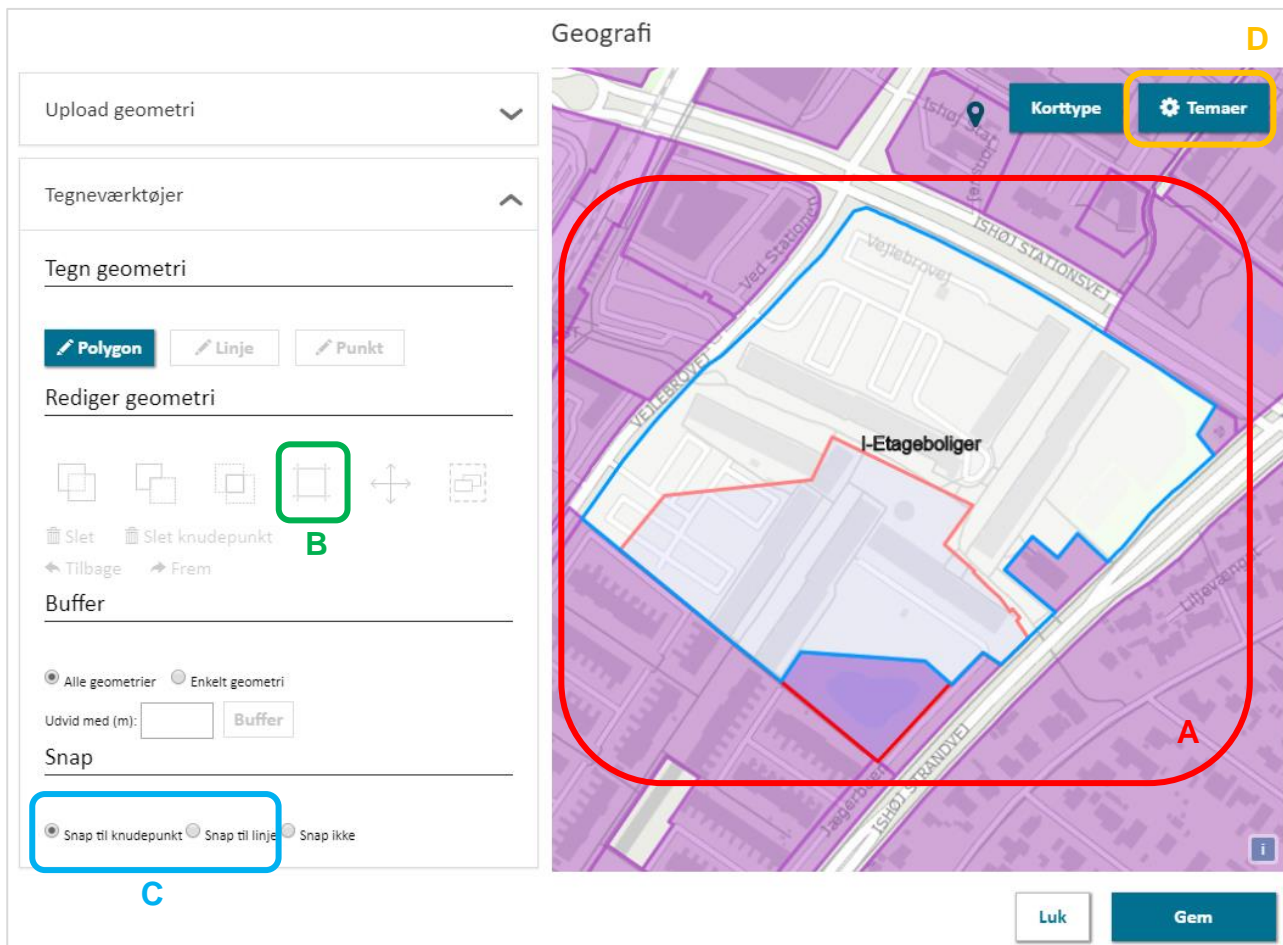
Geografi

D

Upload geometri

Tegneværktøjer

Tegn geometri

Polygon Linje Punkt

Rediger geometri

B

Slet Slet knudepunkt

Tilbage Frem

Buffer

Alle geometrier Enkelt geometri

Udvid med (m): Buffer

Snap

Snap til knudepunkt Snap til linje Snap ikke

C

Korttype Temaer

Ishøj Stat

Ved Stationen

ISHØJ STATIONSVEJ

Vejlebrovej

VEJLEBROVEJ

I-Etageboliger

Liljevænget

ISHØJ STRANDVEJ

Jægerbo

A

i

Luk Gem